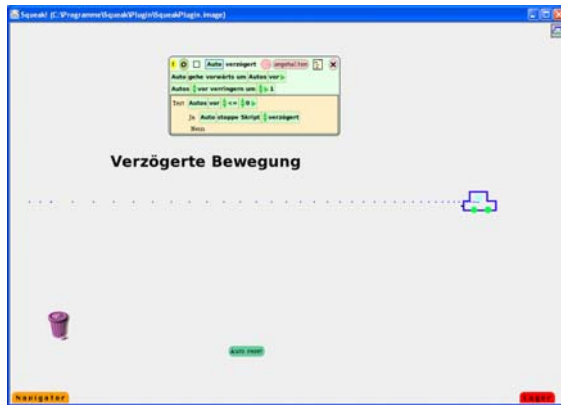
Squeak! (C:\Programme\Squeak\Plugin\SqueakPlugin.image)

! Auto verzögert angehalten

Auto gehe vorwärts um Autos vor

Autos vor verringern um 1

Test Autos vor <= 0

Ja Auto stoppe Skript verzögert

Nein

Verzögerte Bewegung

auto reset

Navigator

Lager